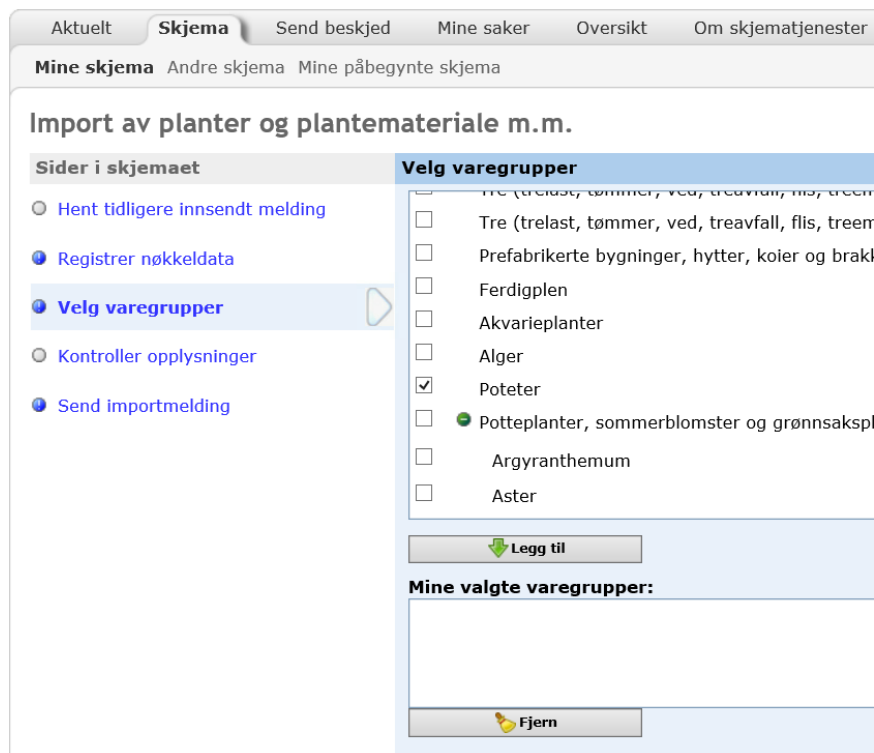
Aktuelt Skjema Send beskjed Mine saker Oversikt Om skjematjenester

Mine skjema Andre skjema Mine påbegynte skjema

Import av planter og plantemateriale m.m.

Sider i skjemaet

Hent tidligere innsendt melding

Registrer nøkkeldata

Velg varegrupper

Kontroller opplysninger

Send importmelding

Velg varegrupper

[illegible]

Tre (trelast, tømmer, ved, treavfall, flis, treem

Prefabrikerte bygninger, hytter, koier og brakk

Ferdigplen

Akvarieplanter

Alger

☑ Poteter

Potteplanter, sommerblomster og grønnsakspl

Argyranthemum

Aster

Legg til

Mine valgte varegrupper:

Fjern